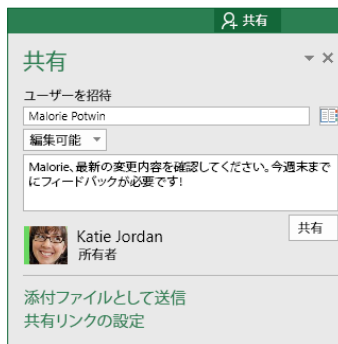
共有

共有

ユーザーを招待

Malorie Potwin

編集可能

Malorie、最新の変更内容を確認してください。今週末までにフィードバックが必要です!

共有

Katie Jordan
所有者

添付ファイルとして送信
共有リンクの設定